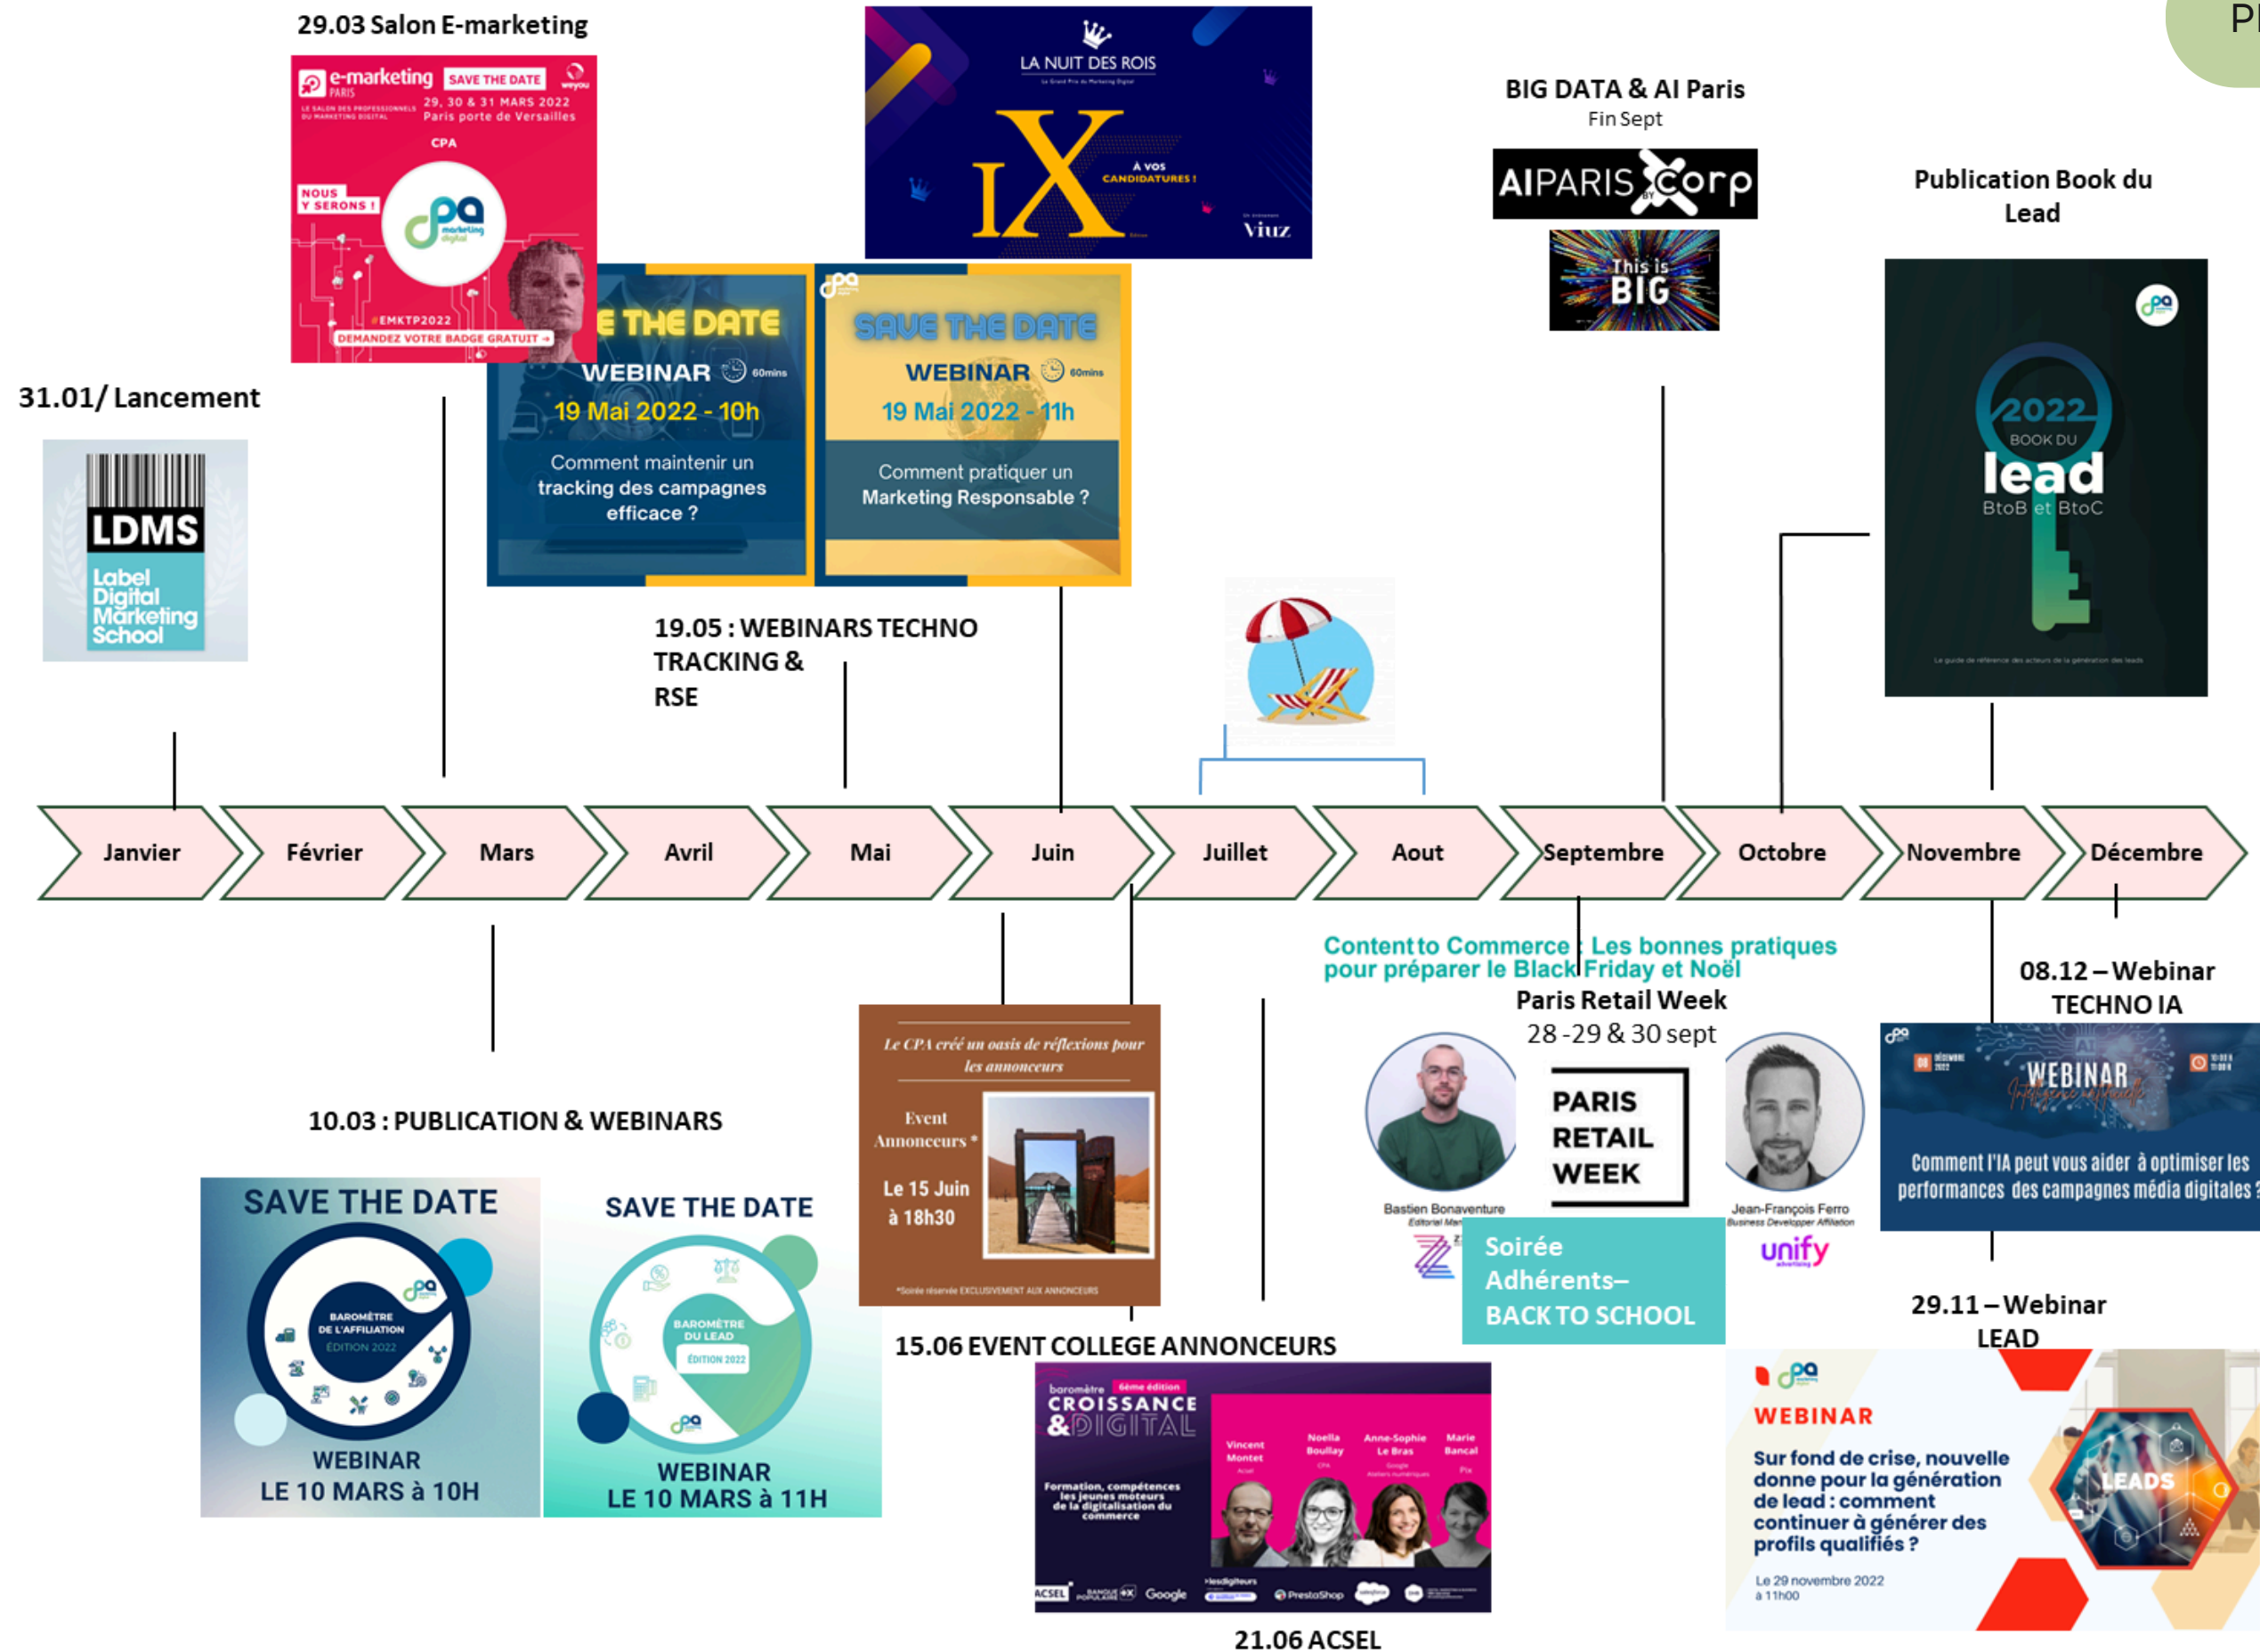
29.03 Salon E-marketing

e-marketing PARIS SAVE THE DATE
LE SALON DES PROFESSIONNELS DU MARKETING DIGITAL 29, 30 & 31 MARS 2022 Paris porte de Versailles
CPA
NOUS Y SERONS !
#EMKTP2022
DEMANDEZ VOTRE BADGE GRATUIT →

LA NUIT DES ROIS
IX
À VOS CANDIDATURES !
Viuz

BIG DATA & AI Paris
Fin Sept
AIPARIS Corp
This is BIG

Publication Book du Lead

2022 BOOK DU lead BtoB et BtoC

31.01/ Lancement

LDMS
Label Digital Marketing School

E THE DATE
WEBINAR 60mins
19 Mai 2022 - 10h
Comment maintenir un tracking des campagnes efficace ?

SAVE THE DATE
WEBINAR 60mins
19 Mai 2022 - 11h
Comment pratiquer un Marketing Responsable ?

19.05 : WEBINARS TECHNO TRACKING & RSE

Janvier
Février
Mars
Avril
Mai
Juin
Juillet
Aout
Septembre
Octobre
Novembre
Décembre

Content to Commerce : Les bonnes pratiques pour préparer le Black Friday et Noël
Paris Retail Week
28 -29 & 30 sept

08.12 – Webinar TECHNO IA

10.03 : PUBLICATION & WEBINARS

Le CPA créé un oasis de réflexions pour les annonceurs
Event Annonceurs *
Le 15 Juin à 18h30
*Soirée réservée EXCLUSIVEMENT AUX ANNONCEURS

PARIS RETAIL WEEK
Bastien Bonaventure
Jean-François Ferro
Business Developper Affiliation
unify

WEBINAR
Comment l'IA peut vous aider à optimiser les performances des campagnes média digitales ?

SAVE THE DATE
BAROMÈTRE DE L'AFFILIATION ÉDITION 2022
WEBINAR LE 10 MARS à 10H

SAVE THE DATE
BAROMÈTRE DU LEAD ÉDITION 2022
WEBINAR LE 10 MARS à 11H

Soirée Adhérents– BACK TO SCHOOL

29.11 – Webinar LEAD

15.06 EVENT COLLEGE ANNONCEURS

baromètre 6ème édition
CROISSANCE & DIGITAL
Formation, compétences les jeunes moteurs de la digitalisation du commerce
Vincent Montet
Noella Boullay
Anne-Sophie Le Bras
Marie Bancal
ACSEL Google PrestaShop

WEBINAR
Sur fond de crise, nouvelle donne pour la génération de lead : comment continuer à générer des profils qualifiés ?
Le 29 novembre 2022 à 11h00
LEADS

21.06 ACSEL